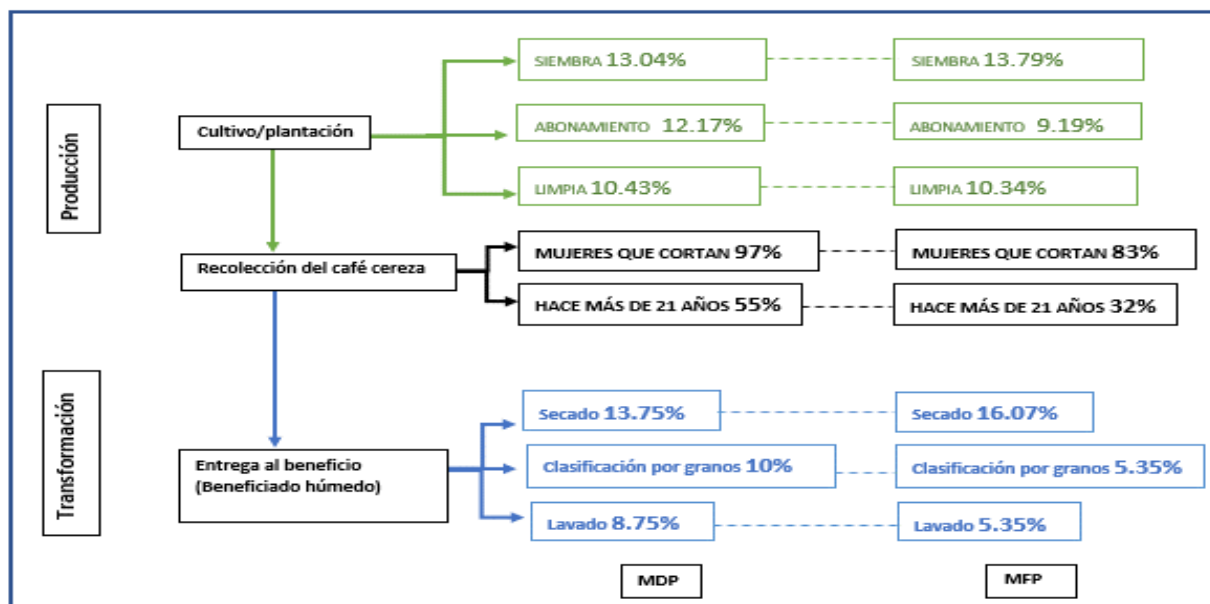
Producción

Cultivo/plantación

SIEMBRA 13.04%

SIEMBRA 13.79%

ABONAMIENTO 12.17%

ABONAMIENTO 9.19%

LIMPIA 10.43%

LIMPIA 10.34%

Recolección del café cereza

MUJERES QUE CORTAN 97%

MUJERES QUE CORTAN 83%

HACE MÁS DE 21 AÑOS 55%

HACE MÁS DE 21 AÑOS 32%

Transformación

Entrega al beneficio (Beneficiado húmedo)

Secado 13.75%

Secado 16.07%

Clasificación por granos 10%

Clasificación por granos 5.35%

Lavado 8.75%

Lavado 5.35%

MDP

MFP